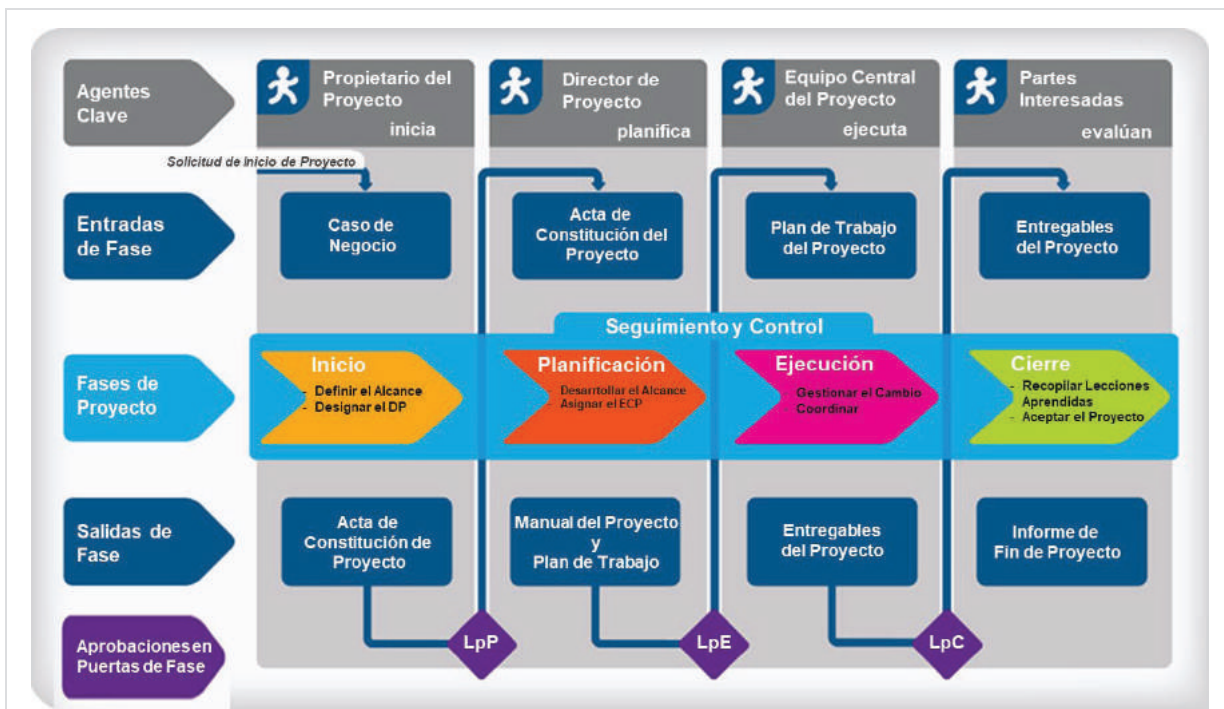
Agentes Clave

Propietario del Proyecto
inicia

Director de Proyecto
planifica

Equipo Central del Proyecto
ejecuta

Partes Interesadas
evalúan

Solicitud de inicio de Proyecto

Entradas de Fase

Caso de Negocio

Acta de Constitución del Proyecto

Plan de Trabajo del Proyecto

Entregables del Proyecto

Seguimiento y Control

Fases de Proyecto

Inicio
- Definir el Alcance
- Designar el DP

Planificación
- Desarrollar el Alcance
- Asignar el ECP

Ejecución
- Gestionar el Cambio
- Coordinar

Cierre
- Recopilar Lecciones Aprendidas
- Aceptar el Proyecto

Salidas de Fase

Acta de Constitución de Proyecto

Manual del Proyecto y Plan de Trabajo

Entregables del Proyecto

Informe de Fin de Proyecto

Aprobaciones en Puertas de Fase

LpP

LpE

LpC